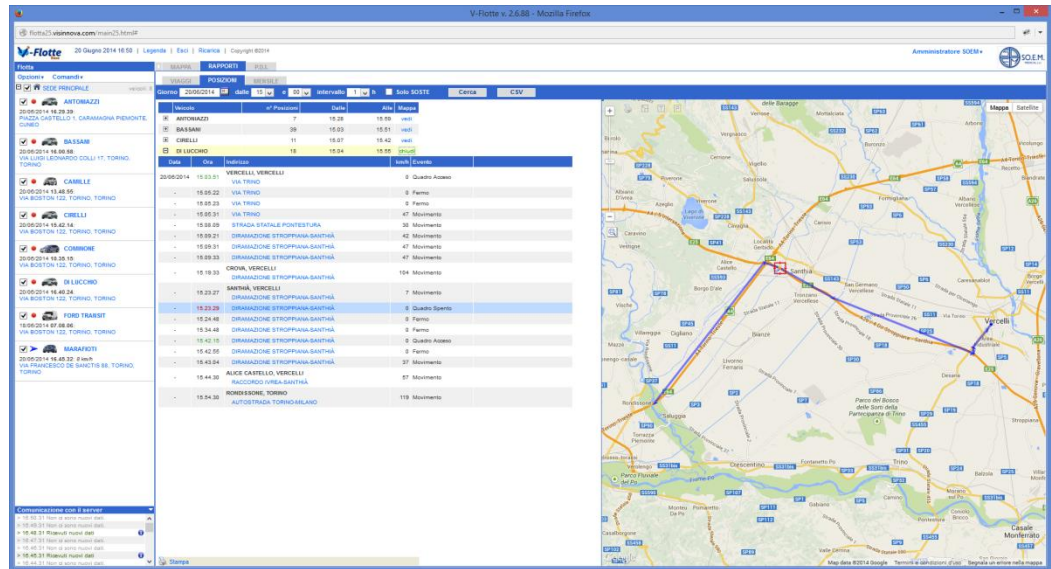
V-Flotte v. 2.6.88 - Mozilla Firefox

flotte25.visinnova.com/main25.html#

V-Flotte 20 Giugno 2014 16:50 | Legenda | Esci | Ricerca | Copyright ©2014

Amministratore SOEM▸

SO.E.M.

Flotta

Opzioni▸ Comandi▸

SEDE PRINCIPALE

ANTONIAZZI
20/06/2014 16.29.39
PIAZZA CASTELLO 1, CARAMAGNA PIEMONTE, CUNEO

BASSANI
20/06/2014 16.00.58
VIA LUIGI LEONARDO COLLI 17, TORINO, TORINO

CAMILLE
20/06/2014 13.48.55
VIA BOSTON 122, TORINO, TORINO

CIRELLI
20/06/2014 15.42.14
VIA BOSTON 122, TORINO, TORINO

COMMONE
20/06/2014 16.35.15
VIA BOSTON 122, TORINO, TORINO

DI LUCCHIO
20/06/2014 16.40.24
VIA BOSTON 122, TORINO, TORINO

FORD TRANSIT
18/06/2014 07.08.06
VIA BOSTON 122, TORINO, TORINO

MARAFIOTI
20/06/2014 16.45.32 0 km/h
VIA FRANCESCO DE SANCTIS 88, TORINO, TORINO

Comunicazione con il server
> 16.50.31 Non ci sono nuovi dati
> 16.49.31 Non ci sono nuovi dati
> 16.48.31 Ricevuti nuovi dati
> 16.47.31 Non ci sono nuovi dati
> 16.46.31 Non ci sono nuovi dati
> 16.45.31 Ricevuti nuovi dati
> 16.44.31 Non ci sono nuovi dati

MAPPA RAPPORTI P.O.I.

VIAGGI POSIZIONI MEMBRI

Giorno 20/06/2014 dalle 15 : 00 intervallo 1 h Solo SOSTE Cerca CSV

| Veicolo | n° Posizioni | Dalle | Alle | Mappa |
|---|---|---|---|---|
| ANTONIAZZI | 7 | 15.28 | 15.59 | vedi |
| BASSANI | 39 | 15.03 | 15.51 | vedi |
| CIRELLI | 11 | 15.07 | 15.42 | vedi |
| DI LUCCHIO | 16 | 15.04 | 15.55 | chiudi |

| Data | Ora | Indirizzo | km/h | Evento |
|---|---|---|---|---|
| 20/06/2014 | 15.03.51 | VERCELLI, VERCELLI VIA TRINO | 0 | Quadro Acceso |
| - | 15.05.22 | VIA TRINO | 0 | Fermo |
| - | 15.05.23 | VIA TRINO | 0 | Fermo |
| - | 15.05.31 | VIA TRINO | 47 | Movimento |
| - | 15.08.05 | STRADA STATALE PONTESTURA | 38 | Movimento |
| - | 15.09.21 | DIRAMAZIONE STROPPIANA-SANTHIÀ | 42 | Movimento |
| - | 15.09.31 | DIRAMAZIONE STROPPIANA-SANTHIÀ | 47 | Movimento |
| - | 15.09.33 | DIRAMAZIONE STROPPIANA-SANTHIÀ | 47 | Movimento |
| - | 15.16.33 | CROVA, VERCELLI DIRAMAZIONE STROPPIANA-SANTHIÀ | 104 | Movimento |
| - | 15.23.27 | SANTHIÀ, VERCELLI DIRAMAZIONE STROPPIANA-SANTHIÀ | 7 | Movimento |
| - | 15.23.29 | DIRAMAZIONE STROPPIANA-SANTHIÀ | 0 | Quadro Spento |
| - | 15.24.48 | DIRAMAZIONE STROPPIANA-SANTHIÀ | 0 | Fermo |
| - | 15.34.48 | DIRAMAZIONE STROPPIANA-SANTHIÀ | 0 | Fermo |
| - | 15.42.16 | DIRAMAZIONE STROPPIANA-SANTHIÀ | 0 | Quadro Acceso |
| - | 15.42.56 | DIRAMAZIONE STROPPIANA-SANTHIÀ | 0 | Fermo |
| - | 15.43.04 | DIRAMAZIONE STROPPIANA-SANTHIÀ | 37 | Movimento |
| - | 15.44.30 | ALICE CASTELLO, VERCELLI RACCORDO IVREA-SANTHIÀ | 57 | Movimento |
| - | 15.54.30 | RONDISSONE, TORINO AUTOSTRADA TORINO-MILANO | 119 | Movimento |

Stampa

Mappa Satellite

Santhià Vercelli Trino Crescentino Casale Monferrato Livorno Ferraris Bianzè Cigliano Saluggia Tronzano Vercellese Desana Stroppiana Parco del Bosco delle Sorti della Partecipanza di Trino Borgo d'Ale Alice Castello Viverone Cavaglià Moncrivello Fontanetto Po Palazzolo Vercellese Gabiano Camino Balzola Morano sul Po Villanova Monferrato Carisio Buronzo Villarboit Albano Vercellese Olcenengo Salasco

Map data ©2014 Google Termini e condizioni d'uso Segnala un errore nella mappa